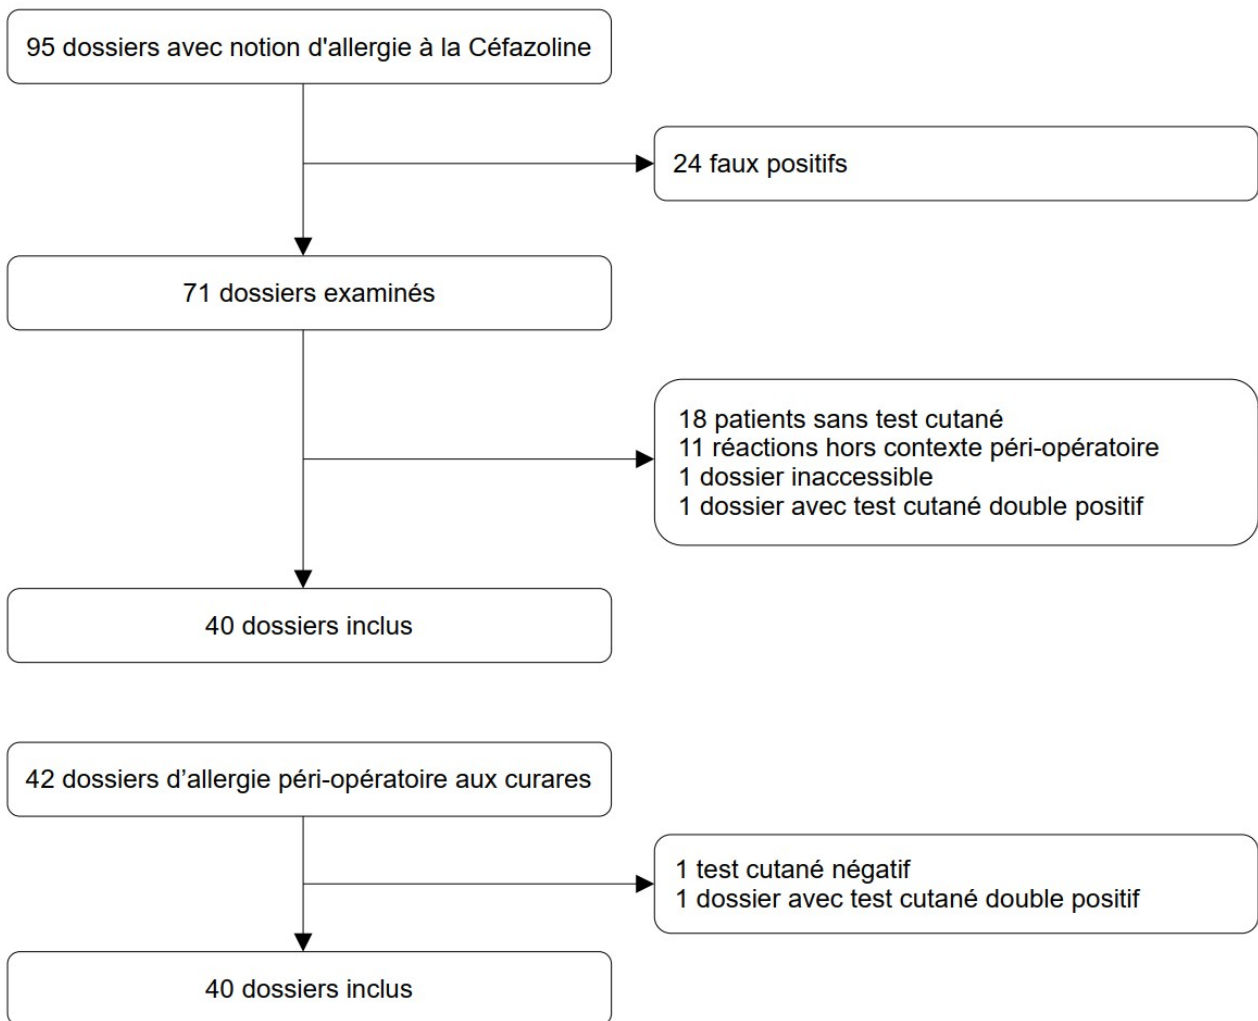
95 dossiers avec notion d'allergie à la Céfazoline

24 faux positifs

71 dossiers examinés

18 patients sans test cutané
11 réactions hors contexte péri-opératoire
1 dossier inaccessible
1 dossier avec test cutané double positif

40 dossiers inclus

42 dossiers d'allergie péri-opératoire aux curares

1 test cutané négatif
1 dossier avec test cutané double positif

40 dossiers inclus